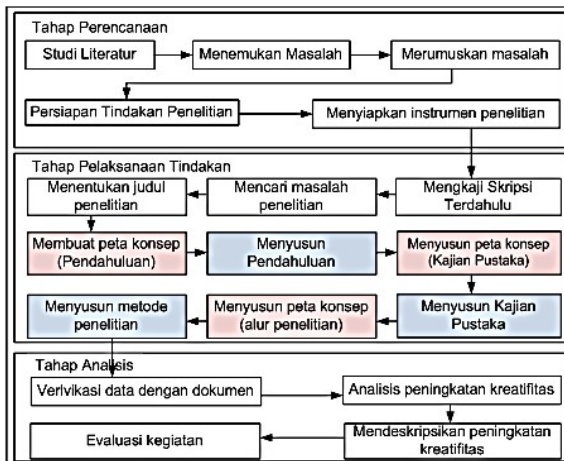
Tahap Perencanaan

Studi Literatur

Menemukan Masalah

Merumuskan masalah

Persiapan Tindakan Penelitian

Menyiapkan instrumen penelitian

Tahap Pelaksanaan Tindakan

Menentukan judul penelitian

Mencari masalah penelitian

Mengkaji Skripsi Terdahulu

Membuat peta konsep (Pendahuluan)

Menyusun Pendahuluan

Menyusun peta konsep (Kajian Pustaka)

Menyusun metode penelitian

Menyusun peta konsep (alur penelitian)

Menyusun Kajian Pustaka

Tahap Analisis

Verivikasi data dengan dokumen

Analisis peningkatan kreatifitas

Evaluasi kegiatan

Mendeskripsikan peningkatan kreatifitas